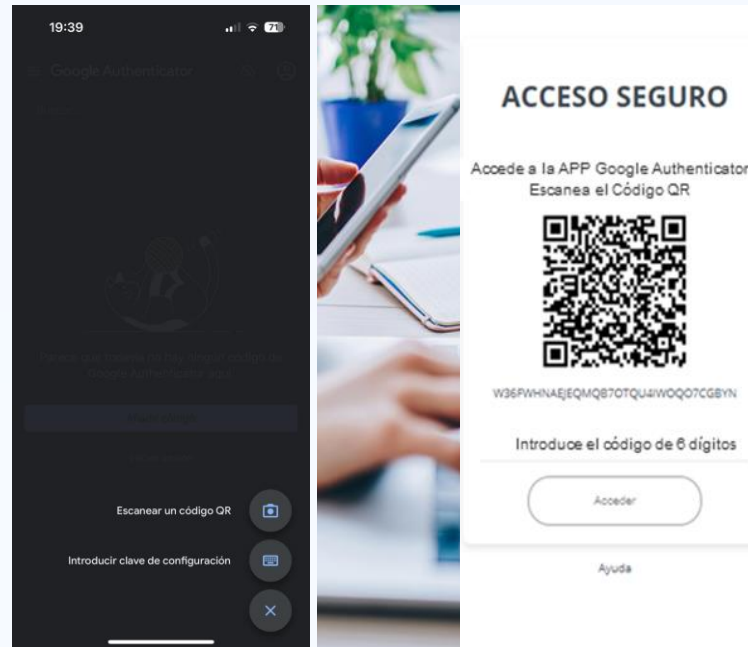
19:39

71

Google Authenticator

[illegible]

Parece que todavía no hay ningún código de Google Authenticator aquí.

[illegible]

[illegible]

Escanear un código QR

Introducir clave de configuración

ACCESO SEGURO

Accede a la APP Google Authenticator
Escanea el Código QR

W36FWHNAEJEQMQB7OTQU4IWOQO7CGBYN

Introduce el código de 6 dígitos

Acceder

Ayuda